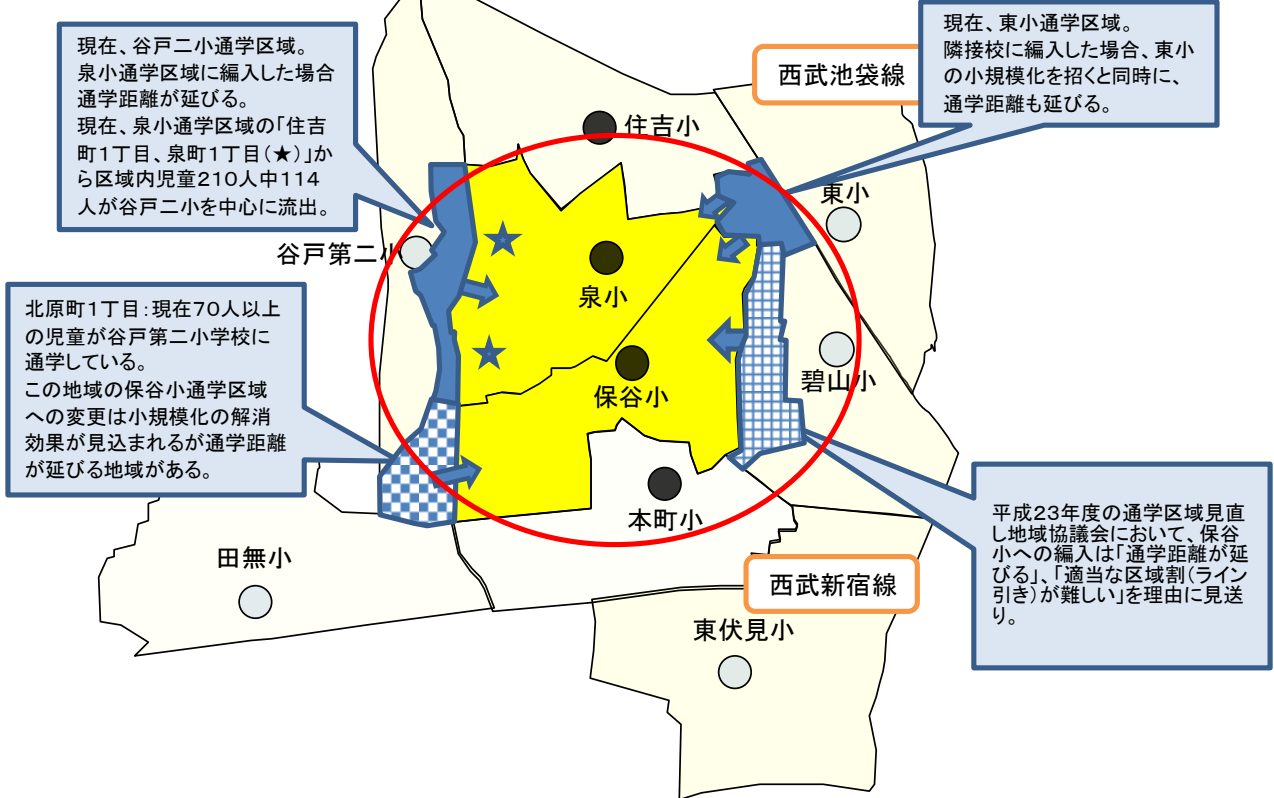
現在、谷戸二小通学区域。
泉小通学区域に編入した場合通学距離が延びる。
現在、泉小通学区域の「住吉町1丁目、泉町1丁目(★)」から区域内児童210人中114人が谷戸二小を中心に流出。

西武池袋線

現在、東小通学区域。
隣接校に編入した場合、東小の小規模化を招くと同時に、通学距離も延びる。

住吉小

東小

谷戸第二小

泉小

北原町1丁目:現在70人以上の児童が谷戸第二小学校に通学している。
この地域の保谷小通学区域への変更は小規模化の解消効果が見込まれるが通学距離が延びる地域がある。

保谷小

碧山小

本町小

平成23年度の通学区域見直し地域協議会において、保谷小への編入は「通学距離が延びる」、「適当な区域割(ライン引き)が難しい」を理由に見送り。

田無小

西武新宿線

東伏見小